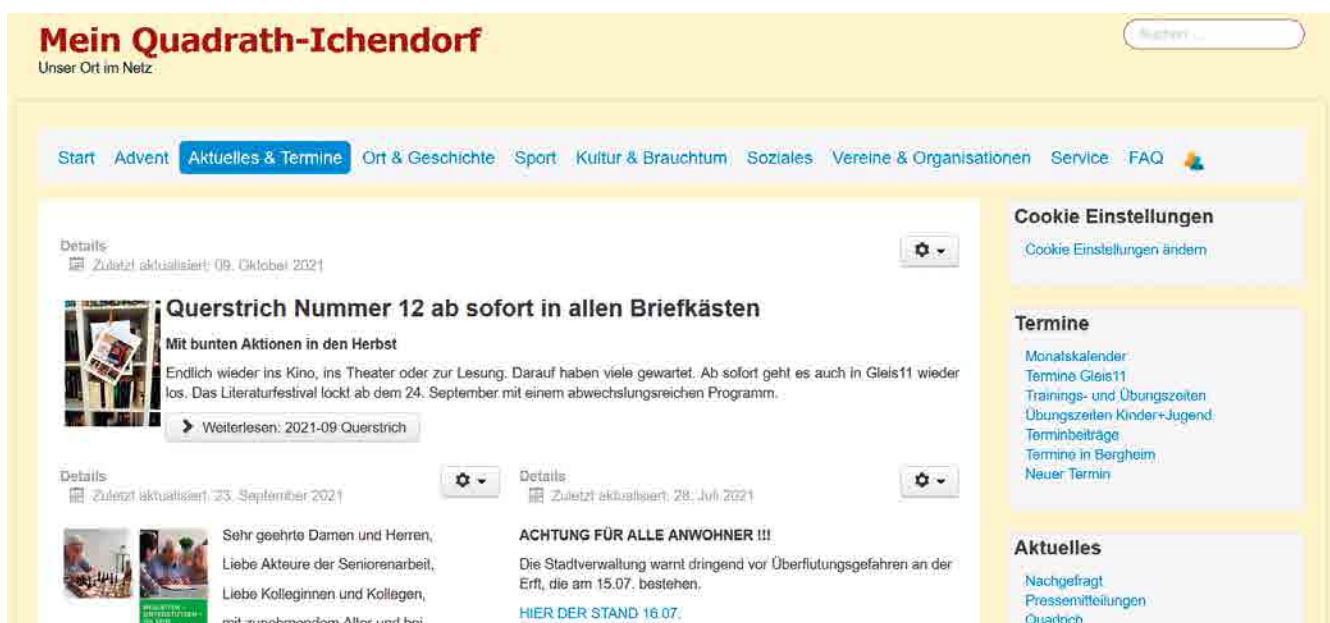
Mein Quadrath-Ichendorf
Unser Ort im Netz

Suchen ...

Start Advent Aktuelles & Termine Ort & Geschichte Sport Kultur & Brauchtum Soziales Vereine & Organisationen Service FAQ

Details
Zuletzt aktualisiert: 09. Oktober 2021

Querstrich Nummer 12 ab sofort in allen Briefkästen

Mit bunten Aktionen in den Herbst

Endlich wieder ins Kino, ins Theater oder zur Lesung. Darauf haben viele gewartet. Ab sofort geht es auch in Gleis11 wieder los. Das Literaturfestival lockt ab dem 24. September mit einem abwechslungsreichen Programm.

Weiterlesen: 2021-09 Querstrich

Details
Zuletzt aktualisiert: 23. September 2021

Sehr geehrte Damen und Herren,

Liebe Akteure der Seniorenarbeit,

Liebe Kolleginnen und Kollegen,

mit zunehmendem Alter und bei

Details
Zuletzt aktualisiert: 28. Juli 2021

ACHTUNG FÜR ALLE ANWOHNER !!!

Die Stadtverwaltung warnt dringend vor Überflutungsgefahren an der Erft, die am 15.07. bestehen.

HIER DER STAND 16.07.

Cookie Einstellungen
Cookie Einstellungen ändern

Termine
Monatskalender
Termine Gleis11
Trainings- und Übungszeiten
Übungszeiten Kinder+Jugend
Terminbeiträge
Termine in Bergheim
Neuer Termin

Aktuelles
Nachgefragt
Pressemitteilungen
Quadrich